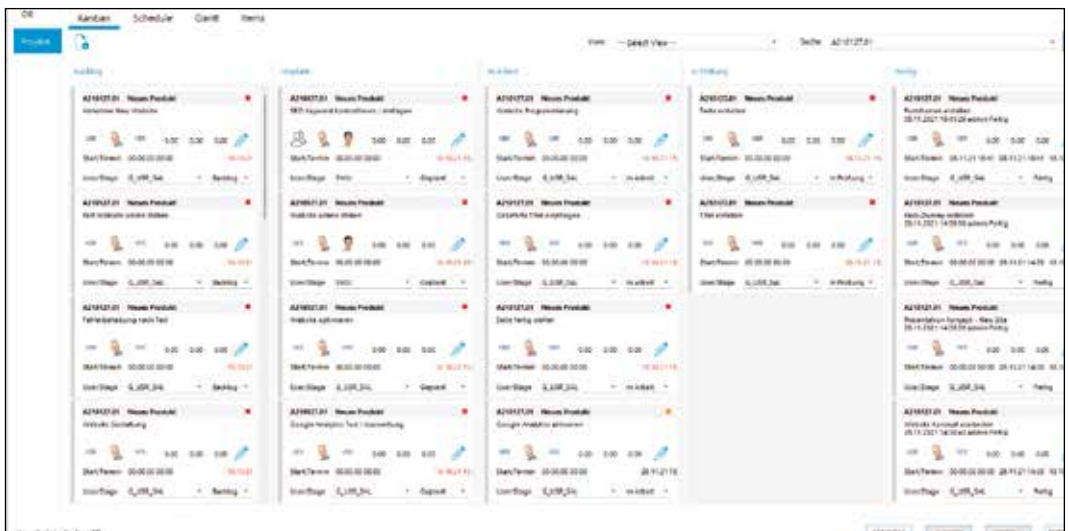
OK

Projekt

Kanban Scheduler Gantt Items

View — Select View — Suche A210127.01

Backlog

A210127.01 Neues Produkt
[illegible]

Start-Termin 00.00.00 00:00

User/Stage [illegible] Backlog

A210127.01 Neues Produkt
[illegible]

A210127.01 Neues Produkt
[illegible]

A210127.01 Neues Produkt
Website Gestaltung

Geplant

A210127.01 Neues Produkt
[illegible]

A210127.01 Neues Produkt
Website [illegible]

A210127.01 Neues Produkt
Website optimieren

A210127.01 Neues Produkt
Google Analytics Test / Auswertung

In Arbeit

A210127.01 Neues Produkt
Website Programmierung

A210127.01 Neues Produkt
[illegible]

A210127.01 Neues Produkt
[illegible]

A210127.01 Neues Produkt
Google Analytics aktivieren

In Prüfung

A210127.01 Neues Produkt
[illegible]

A210127.01 Neues Produkt
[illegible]

Fertig

A210127.01 Neues Produkt
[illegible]

A210127.01 Neues Produkt
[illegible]

A210127.01 Neues Produkt
Präsentation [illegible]

A210127.01 Neues Produkt
Website Konzept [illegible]